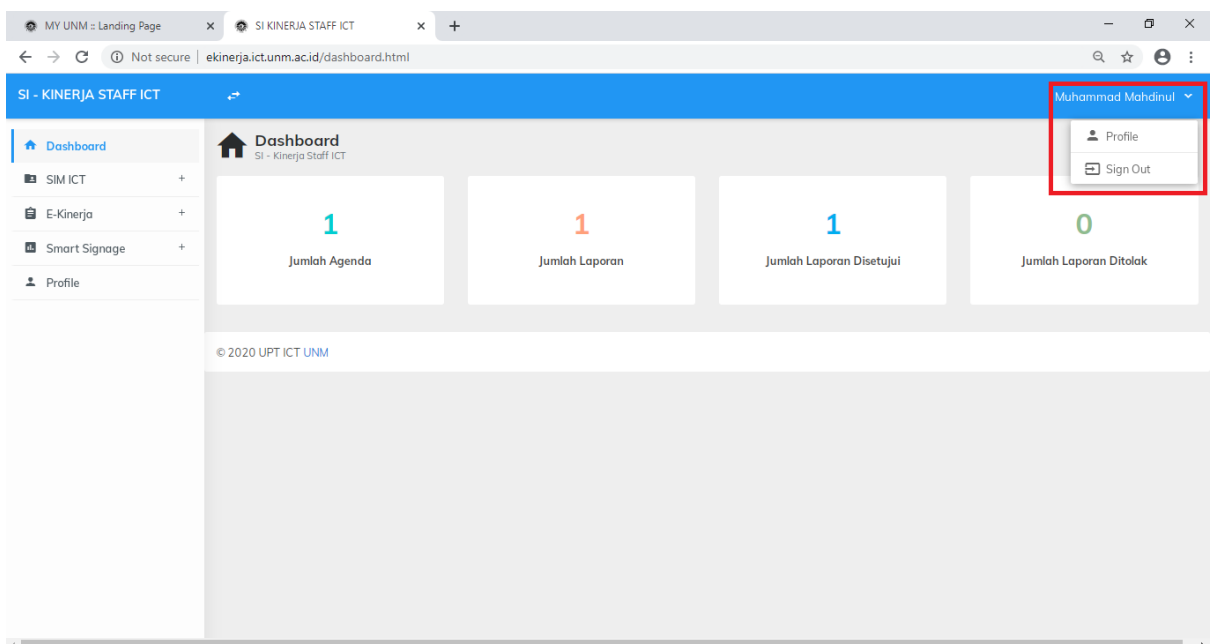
MY UNM :: Landing Page ×
SI KINERJA STAFF ICT ×
+

Not secure | ekinerja.ict.unm.ac.id/dashboard.html

SI - KINERJA STAFF ICT

Muhammad Mahdinul

Profile
Sign Out

Dashboard
SIM ICT +
E-Kinerja +
Smart Signage +
Profile

Dashboard
SI - Kinerja Staff ICT

1
Jumlah Agenda

1
Jumlah Laporan

1
Jumlah Laporan Disetujui

0
Jumlah Laporan Ditolak

© 2020 UPT ICT UNM